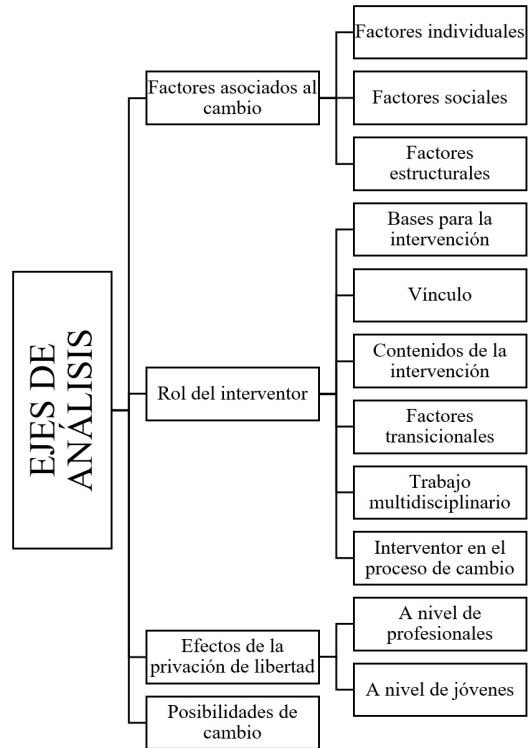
EJES DE ANÁLISIS

Factores asociados al cambio

Factores individuales

Factores sociales

Factores estructurales

Rol del interventor

Bases para la intervención

Vínculo

Contenidos de la intervención

Factores transicionales

Trabajo multidisciplinario

Interventor en el proceso de cambio

Efectos de la privación de libertad

A nivel de profesionales

A nivel de jóvenes

Posibilidades de cambio